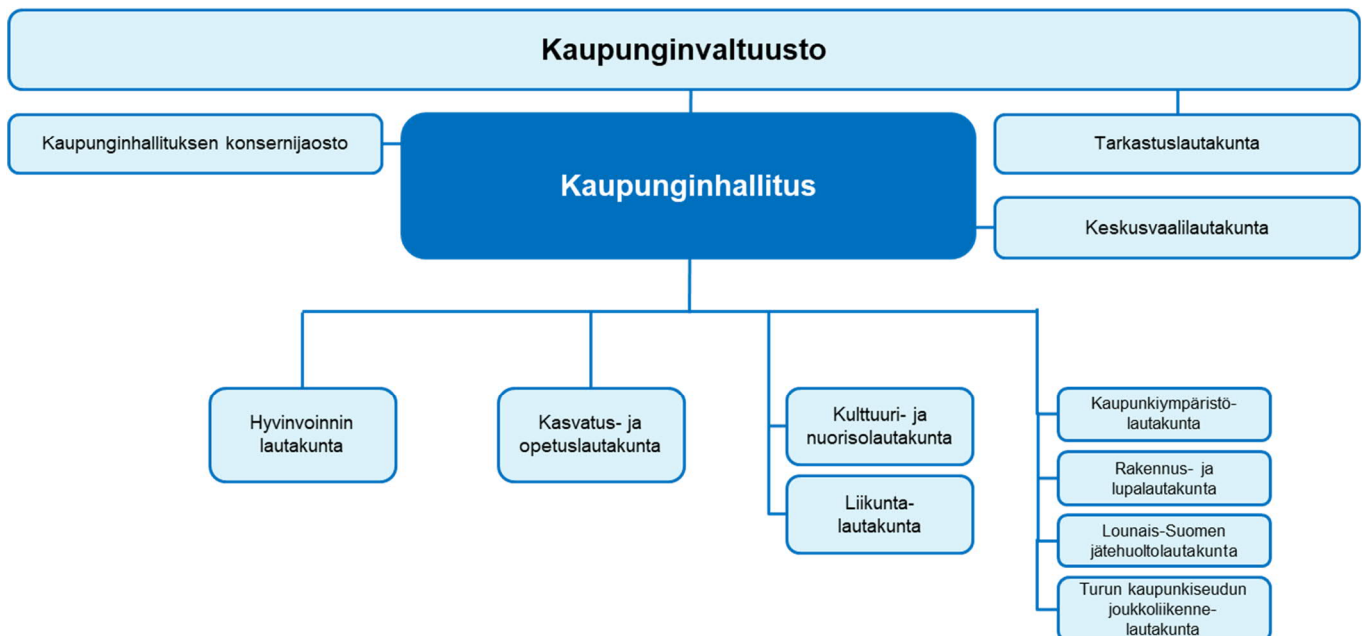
Kaupunginvaltuusto

Kaupunginhallituksen konsernijaosto

Kaupunginhallitus

Tarkastuslautakunta

Keskusvaalilautakunta

Hyvinvoinnin lautakunta

Kasvatus- ja opetuslautakunta

Kulttuuri- ja nuorisolautakunta

Liikunta-lautakunta

Kaupunkiympäristö-lautakunta

Rakennus- ja lupalautakunta

Lounais-Suomen jätehuoltolautakunta

Turun kaupunkiseudun joukkoliikenne-lautakunta